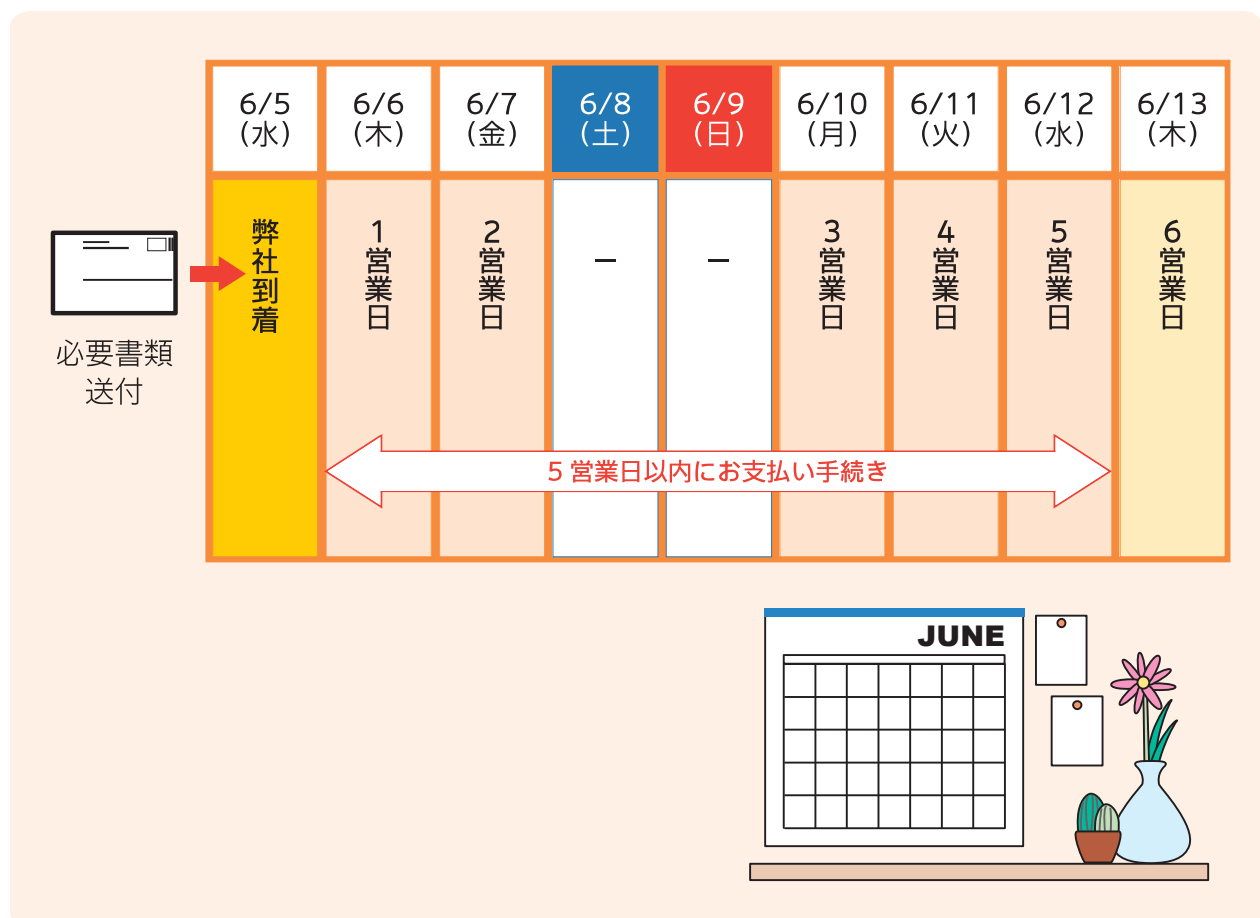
| 6/5（水） | 6/6（木） | 6/7（金） | 6/8（土） | 6/9（日） | 6/10（月） | 6/11（火） | 6/12（水） | 6/13（木） |
|---|---|---|---|---|---|---|---|---|
| 弊社到着 | 1営業日 | 2営業日 | ― | ― | 3営業日 | 4営業日 | 5営業日 | 6営業日 |

必要書類送付

5 営業日以内にお支払い手続き

JUNE